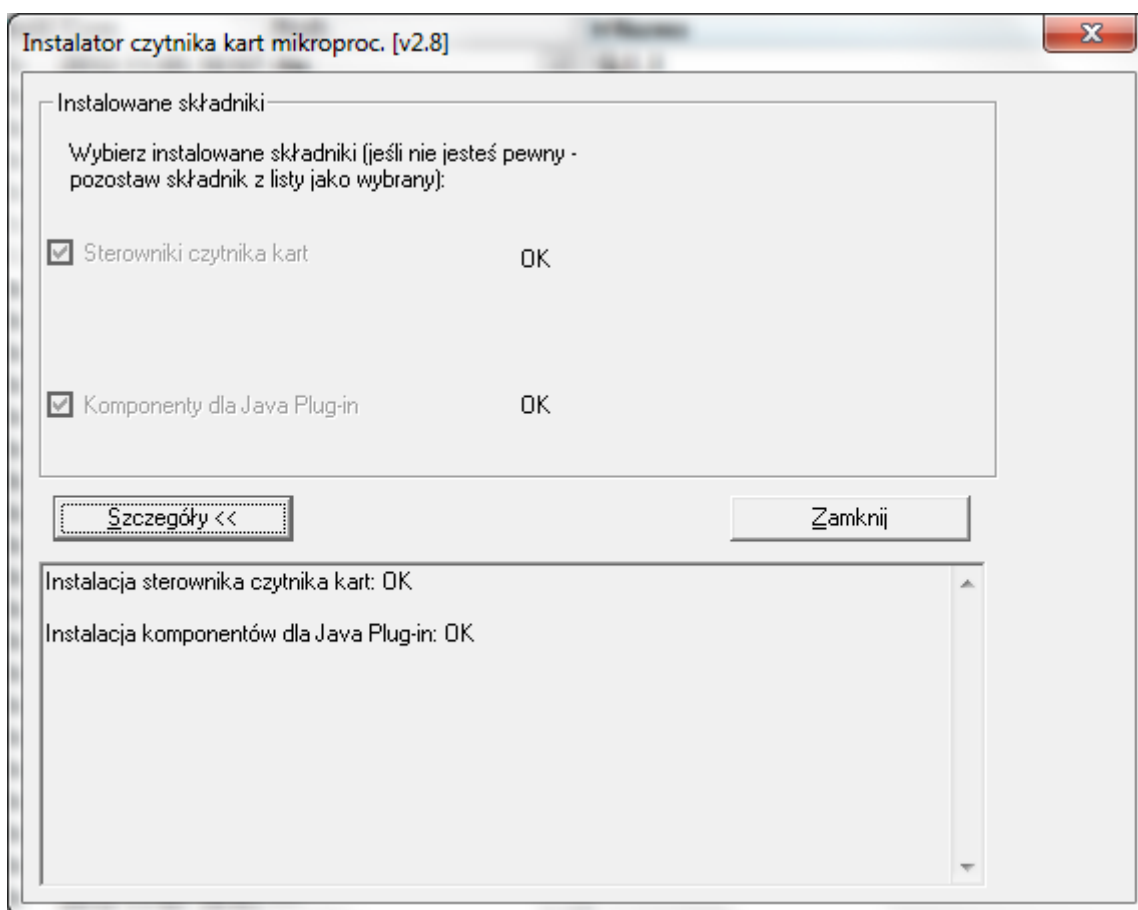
Instalator czytnika kart mikroproc. [v2.8]

Instalowane składniki

Wybierz instalowane składniki (jeśli nie jesteś pewny - pozostaw składnik z listy jako wybrany):

Sterowniki czytnika kart OK

Komponenty dla Java Plug-in OK

Szczegóły <<

Zamknij

Instalacja sterownika czytnika kart: OK

Instalacja komponentów dla Java Plug-in: OK